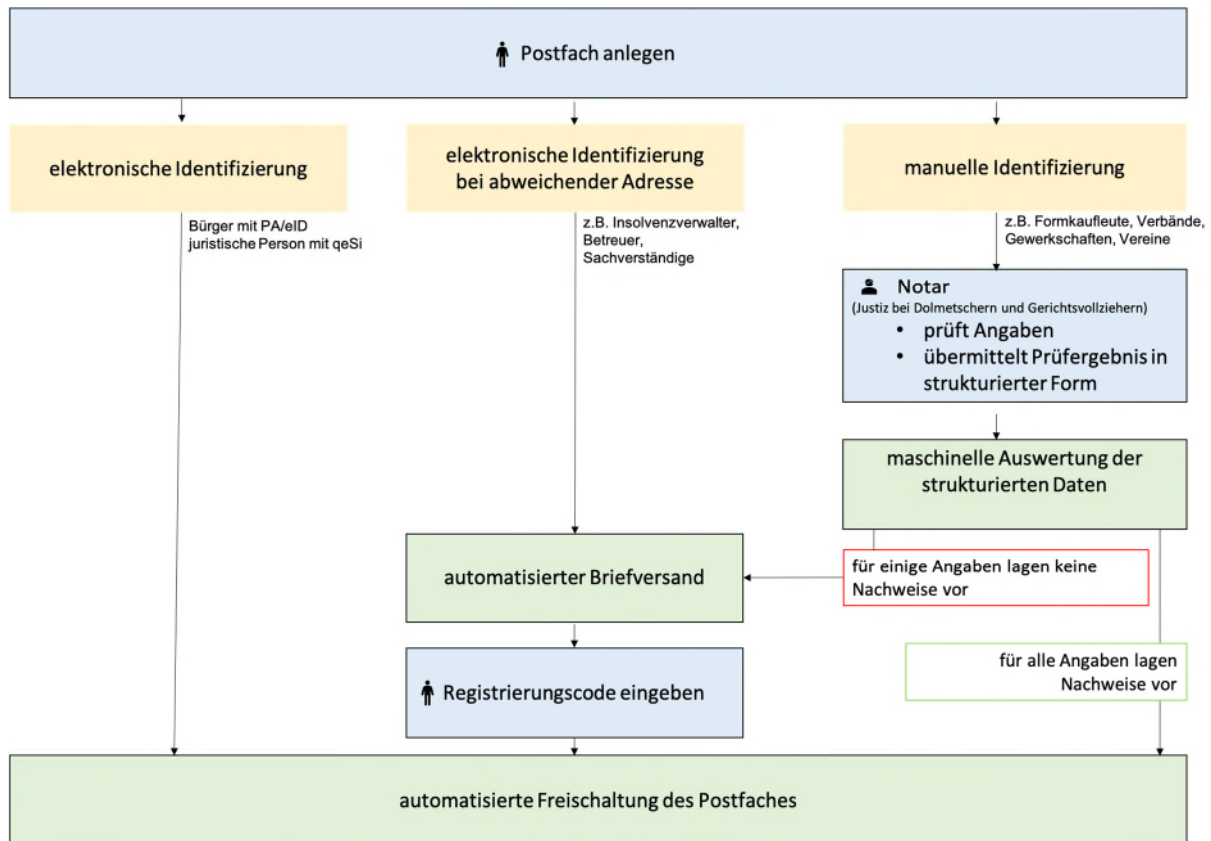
Postfach anlegen

elektronische Identifizierung

elektronische Identifizierung bei abweichender Adresse

manuelle Identifizierung

Bürger mit PA/eID
juristische Person mit qeSi

z.B. Insolvenzverwalter, Betreuer, Sachverständige

z.B. Formkaufleute, Verbände, Gewerkschaften, Vereine

Notar
(Justiz bei Dolmetschern und Gerichtsvollziehern)
• prüft Angaben
• übermittelt Prüfergebnis in strukturierter Form

maschinelle Auswertung der strukturierten Daten

automatisierter Briefversand

für einige Angaben lagen keine Nachweise vor

Registrierungscode eingeben

für alle Angaben lagen Nachweise vor

automatisierte Freischaltung des Postfaches